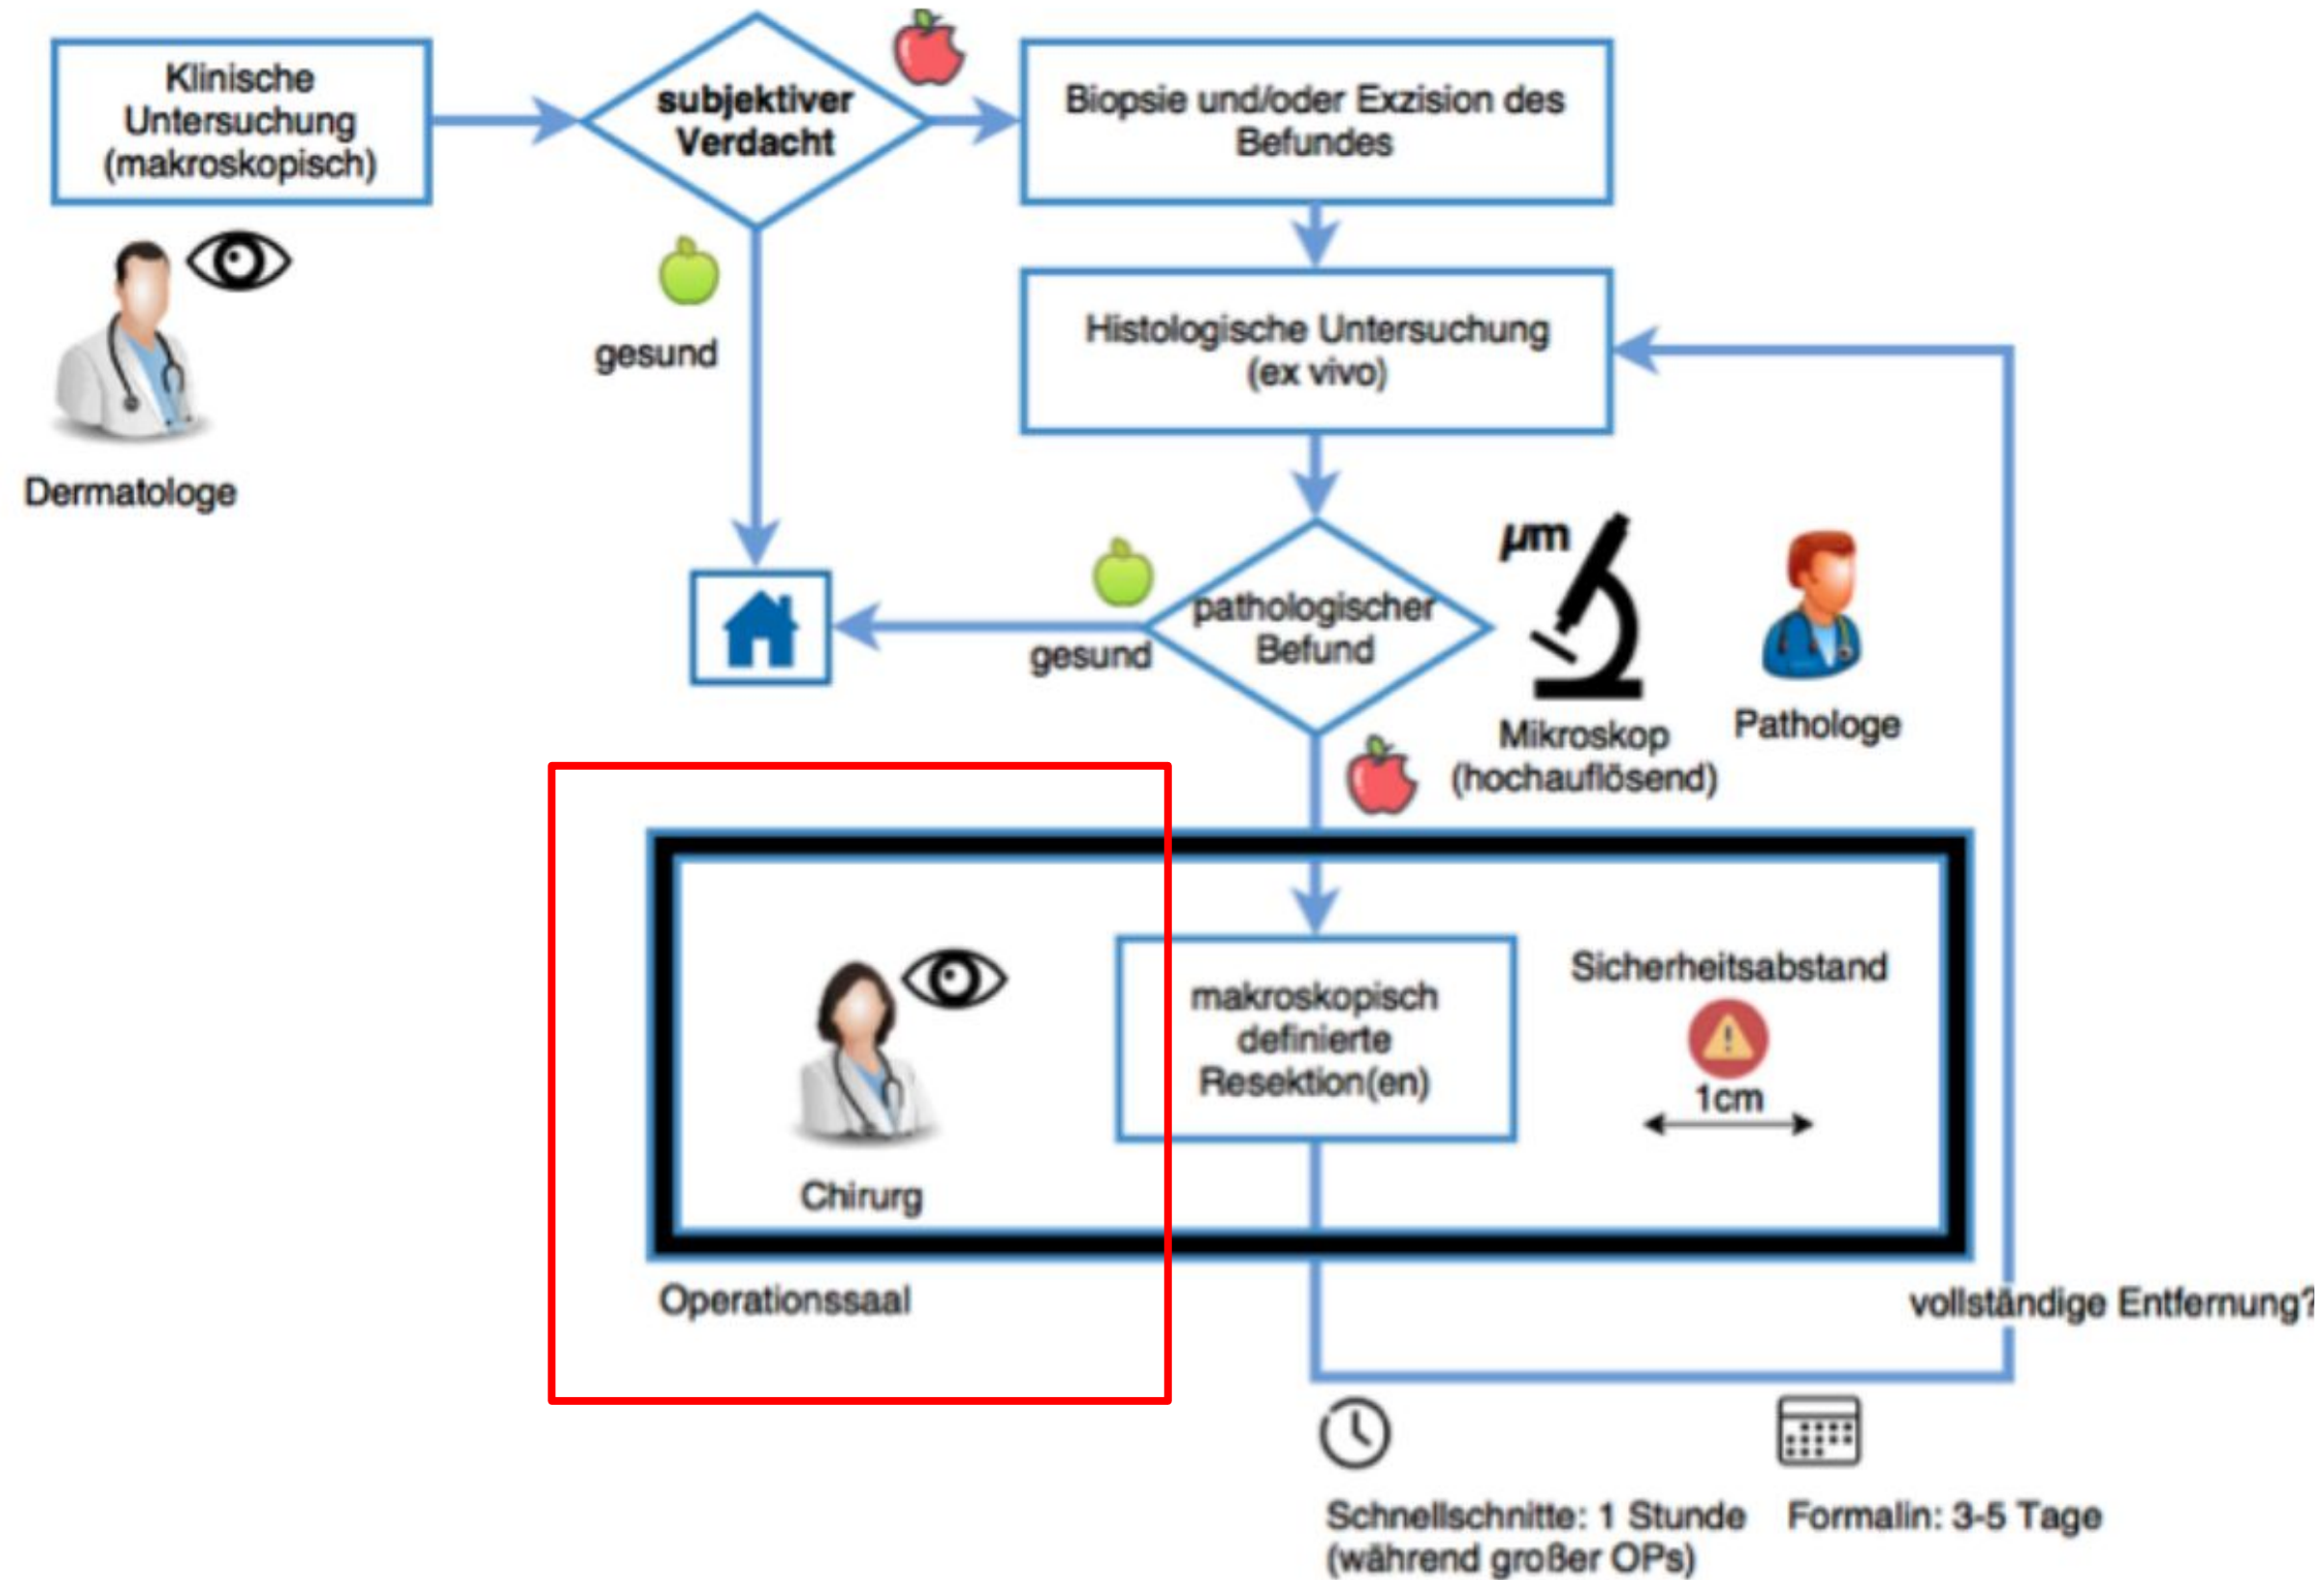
Klinische Untersuchung (makroskopisch)

Dermatologe

subjektiver Verdacht

gesund

Biopsie und/oder Exzision des Befundes

Histologische Untersuchung (ex vivo)

pathologischer Befund

gesund

µm

Mikroskop (hochauflösend)

Pathologe

Chirurg

makroskopisch definierte Resektion(en)

Sicherheitsabstand

1cm

Operationssaal

vollständige Entfernung?

Schnellschnitte: 1 Stunde (während großer OPs)

Formalin: 3-5 Tage